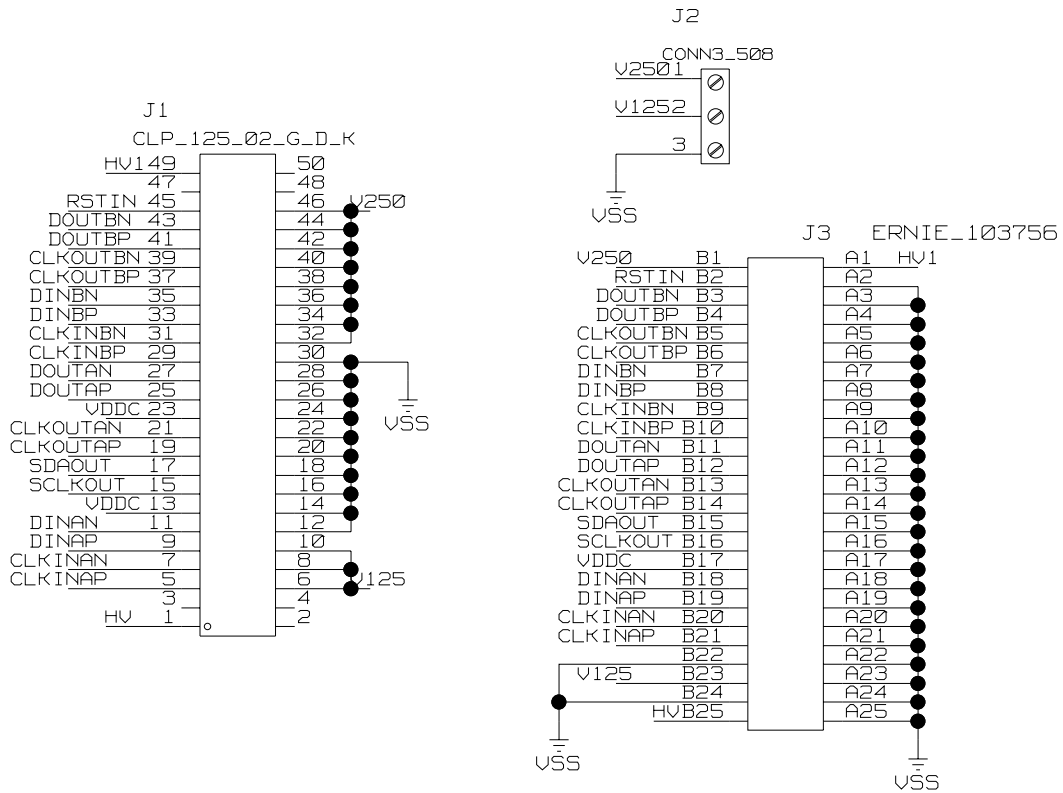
J2
CONN3_508
V2501
V1252
3
VSS

J1
CLP_125_02_G_D_K
HV149 50
47 48
RSTIN 45 46 V250
DOUTBN 43 44
DOUTBP 41 42
CLKOUTBN 39 40
CLKOUTBP 37 38
DINBN 35 36
DINBP 33 34
CLKINBN 31 32
CLKINBP 29 30
DOUTAN 27 28
DOUTAP 25 26
VDDC 23 24
CLKOUTAN 21 22
CLKOUTAP 19 20
SDAOUT 17 18
SCLKOUT 15 16
VDDC 13 14
DINAN 11 12
DINAP 9 10
CLKINAN 7 8
CLKINAP 5 6 V125
3 4
HV 1 2
VSS

J3 ERNIE_103756
V250 B1 A1 HV1
RSTIN B2 A2
DOUTBN B3 A3
DOUTBP B4 A4
CLKOUTBN B5 A5
CLKOUTBP B6 A6
DINBN B7 A7
DINBP B8 A8
CLKINBN B9 A9
CLKINBP B10 A10
DOUTAN B11 A11
DOUTAP B12 A12
CLKOUTAN B13 A13
CLKOUTAP B14 A14
SDAOUT B15 A15
SCLKOUT B16 A16
VDDC B17 A17
DINAN B18 A18
DINAP B19 A19
CLKINAN B20 A20
CLKINAP B21 A21
B22 A22
V125 B23 A23
B24 A24
HVB25 A25
VSS
VSS